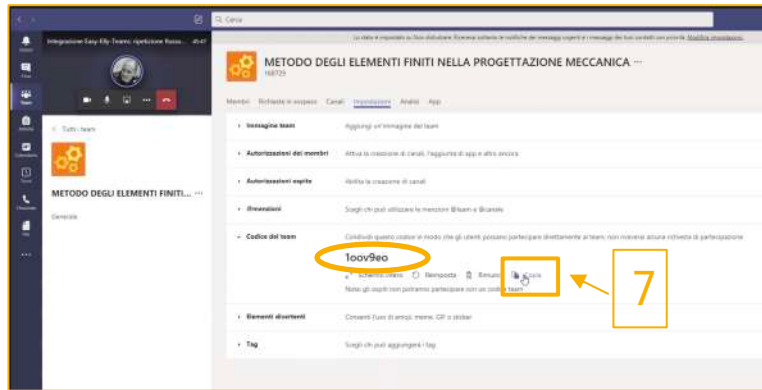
Cerca

Lo stato è impostato su Non disturbare. Riceverai soltanto le notifiche dei messaggi urgenti e i messaggi dei tuoi contatti con priorità. Modifica impostazioni

Integrazione Easy-Elly-Teams: ripetizione flusso... 45:47

< Tutti i team

METODO DEGLI ELEMENTI FINITI... ···

Generale

METODO DEGLI ELEMENTI FINITI NELLA PROGETTAZIONE MECCANICA ···
168729

Membri Richieste in sospeso Canali Impostazioni Analisi App

› Immagine team Aggiungi un'immagine del team

› Autorizzazioni dei membri Attiva la creazione di canali, l'aggiunta di app e altro ancora

› Autorizzazioni ospite Abilita la creazione di canali

› Menzioni Scegli chi può utilizzare le menzioni @team e @canale

⌄ Codice del team Condividi questo codice in modo che gli utenti possano partecipare direttamente al team; non riceverai alcuna richiesta di partecipazione

1oov9eo

Schermo intero Reimposta Rimuovi Copia

Nota: gli ospiti non potranno partecipare con un codice team

› Elementi divertenti Consenti l'uso di emoji, meme, GIF o sticker

› Tag Scegli chi può aggiungere i tag

7